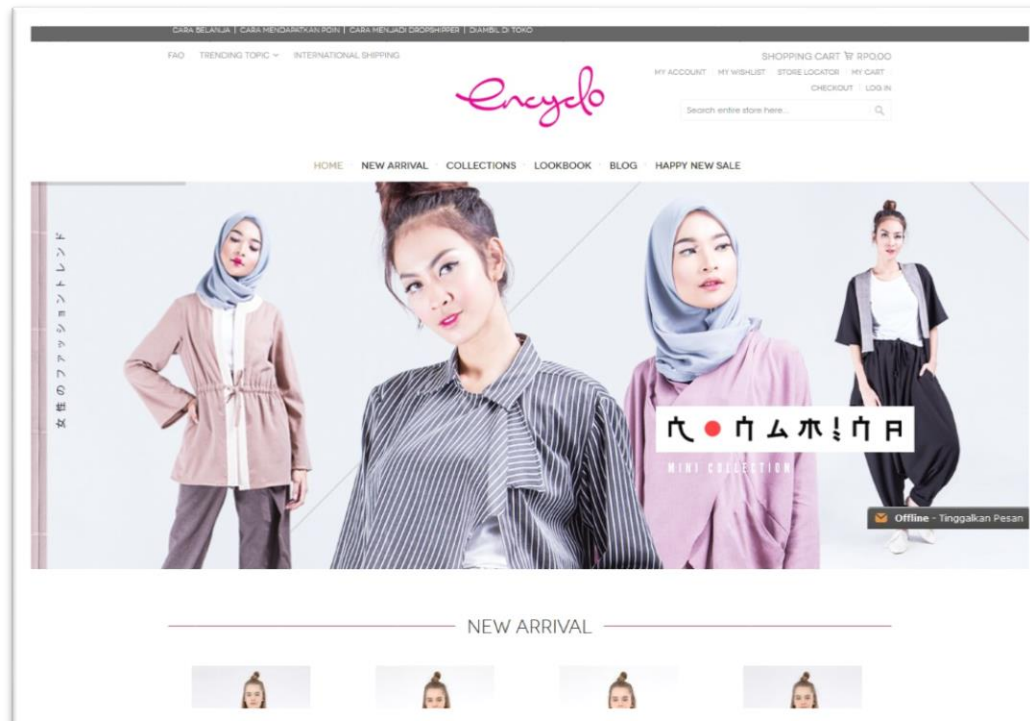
CARA BELANJA | CARA MENDAPATKAN POIN | CARA MENJADI DROPSHIPPER | DIAMBIL DI TOKO

FAQ TRENDING TOPIC INTERNATIONAL SHIPPING

SHOPPING CART RP0,00

MY ACCOUNT MY WISHLIST STORE LOCATOR MY CART CHECKOUT LOG IN

Encyclo

Search entire store here...

HOME NEW ARRIVAL COLLECTIONS LOOKBOOK BLOG HAPPY NEW SALE

女性のファッショントレンド

KONAMINA

MINI COLLECTION

Offline - Tinggalkan Pesan

NEW ARRIVAL